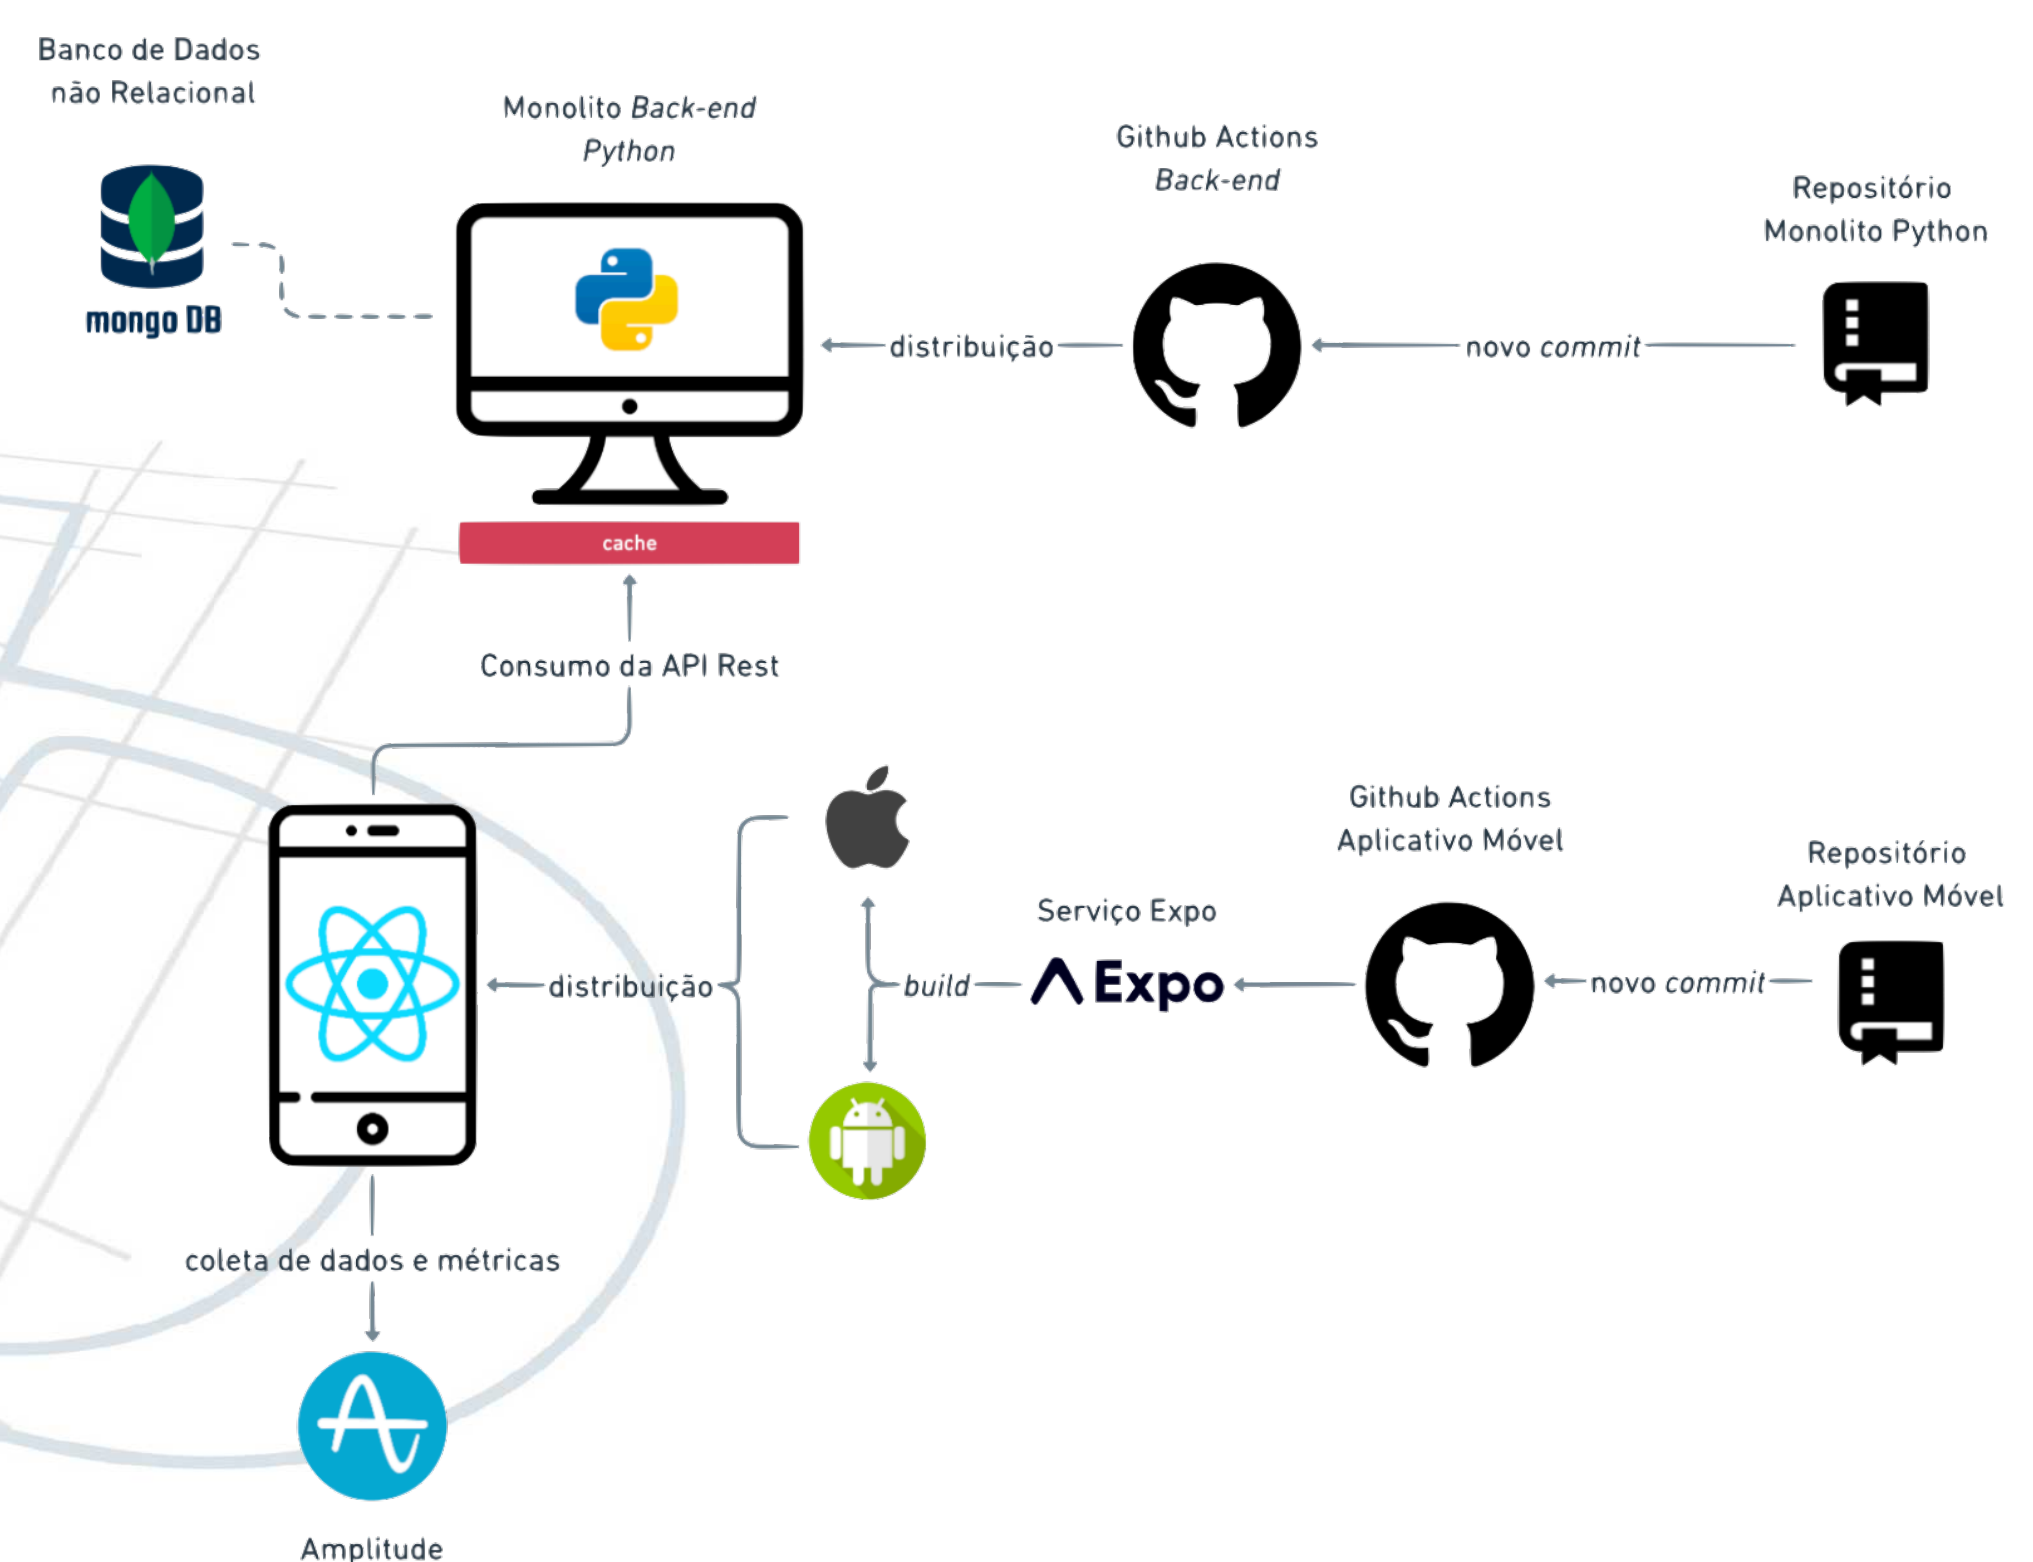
Banco de Dados não Relacional

mongo DB

Monolito Back-end Python

cache

Github Actions Back-end

Repositório Monolito Python

distribuição

novo commit

Consumo da API Rest

Github Actions Aplicativo Móvel

Repositório Aplicativo Móvel

Serviço Expo

distribuição

build

Expo

novo commit

coleta de dados e métricas

Amplitude